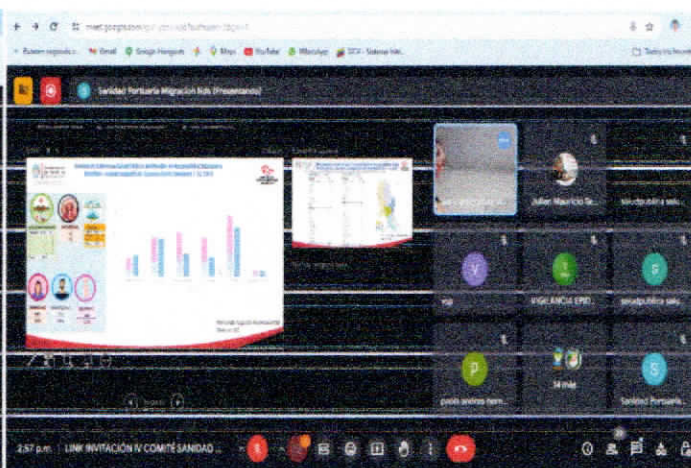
meet.google.com/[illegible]

Nuevo segundo... Gmail Google Hangouts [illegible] Maps YouTube Whatsapp SICV - Sistema Inte...

Todos los favoritos

Sanidad Portuaria Migración Bds (Presentando)

Julian Mauricio S...

saludpublica salu...

V

ysp

VIGILANCIA EPID...

saludpublica salu...

P

paola andrea herr...

34 más

S

Sanidad Portuaria...

2:57 p.m. | LINK INVITACIÓN IV COMITÉ SANIDAD ...